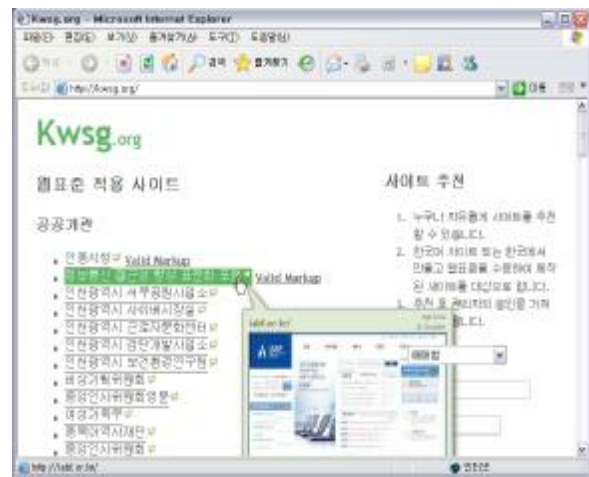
Kwsg.org - Microsoft Internet Explorer

파일(F) 편집(E) 보기(V) 즐겨찾기(A) 도구(T) 도움말(H)

검색 즐겨찾기

주소(D) http://kwsg.org/

이동

Kwsg.org

웹표준 적용 사이트

공공기관

- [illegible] Valid Markup
- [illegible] Valid Markup
- 인천광역시 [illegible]
- 인천광역시 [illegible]
- 인천광역시 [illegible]
- 인천광역시 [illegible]
- 인천광역시 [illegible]
- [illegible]
- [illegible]
- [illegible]
- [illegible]
- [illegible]

사이트 추천

1. 누구나 자유롭게 사이트를 추천할 수 있습니다.
2. 한국어 사이트 또는 한국에서 만들고 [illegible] 사이트를 대상으로 합니다.
3. 추천 후 관리자의 승인을 거쳐 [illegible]니다.

http://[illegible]

인터넷